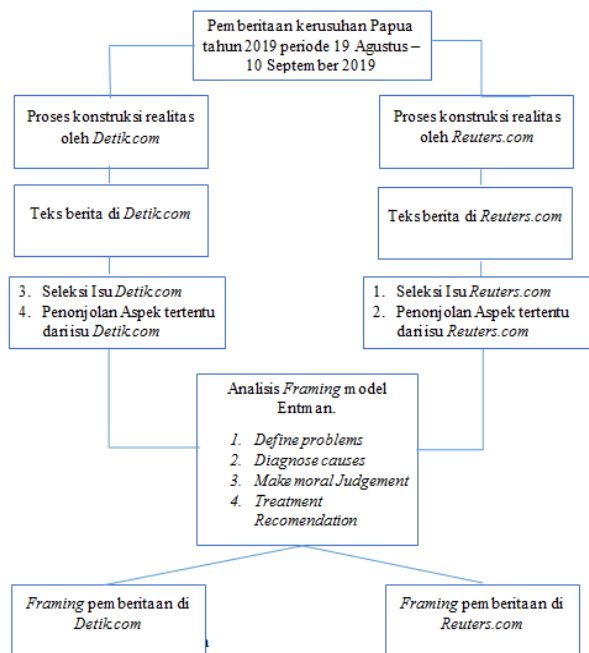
Pemberitaan kerusuhan Papua tahun 2019 periode 19 Agustus – 10 September 2019

Proses konstruksi realitas oleh *Detik.com*

Proses konstruksi realitas oleh *Reuters.com*

Teks berita di *Detik.com*

Teks berita di *Reuters.com*

3. Seleksi Isu *Detik.com*
4. Penonjolan Aspek tertentu dari isu *Detik.com*

1. Seleksi Isu *Reuters.com*
2. Penonjolan Aspek tertentu dari isu *Reuters.com*

Analisis *Framing* model Entman.

1. *Define problems*
2. *Diagnose causes*
3. *Make moral Judgement*
4. *Treatment Recomendation*

*Framing* pemberitaan di *Detik.com*

*Framing* pemberitaan di *Reuters.com*